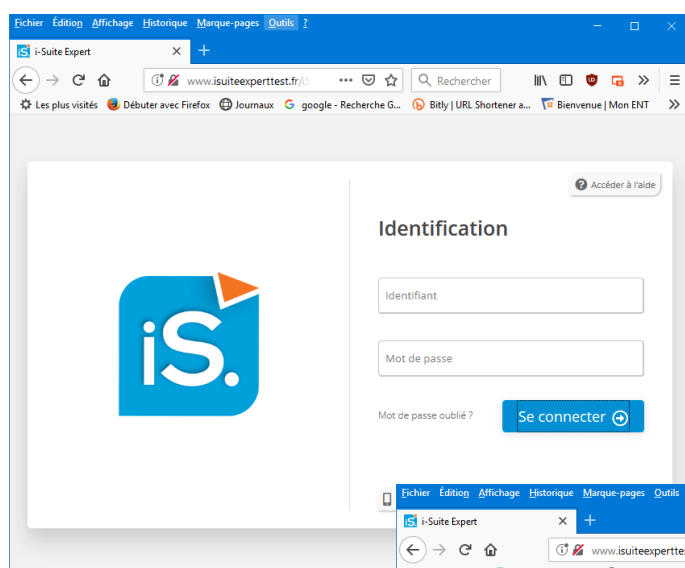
Fichier Édition Affichage Historique Marque-pages Outils ?

iS i-Suite Expert ×

www.isuiteexperttest.fr/iS ··· Rechercher

Les plus visités Débuter avec Firefox Journaux google - Recherche G... Bitly | URL Shortener a... Bienvenue | Mon ENT

Accéder à l'aide

iS.

Identification

Identifiant

Mot de passe

Mot de passe oublié ?

Se connecter

Fichier Édition Affichage Historique Marque-pages Outils

iS i-Suite Expert ×

www.isuiteexperttes